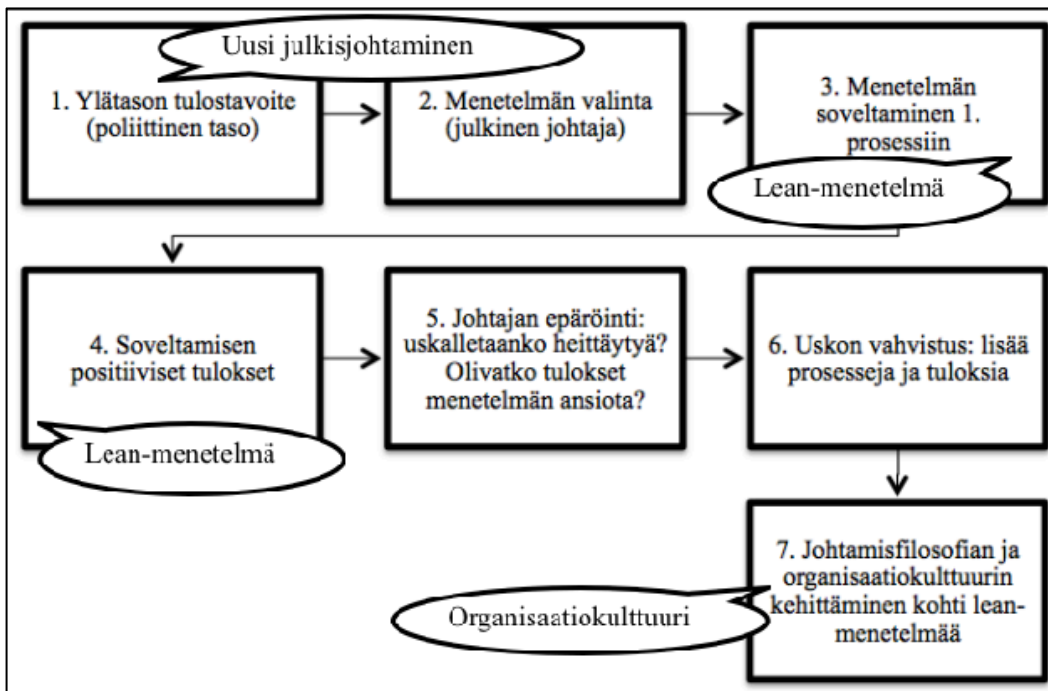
Uusi julkisjohtaminen

1. Ylätason tulostavoite (poliittinen taso)

2. Menetelmän valinta (julkinen johtaja)

3. Menetelmän soveltaminen 1. prosessiin

Lean-menetelmä

4. Soveltamisen positiiviset tulokset

Lean-menetelmä

5. Johtajan epäröinti: uskalletaanko heittäytyä? Olivatko tulokset menetelmän ansiota?

6. Uskon vahvistus: lisää prosesseja ja tuloksia

7. Johtamisfilosofian ja organisaatiokulttuurin kehittäminen kohti lean-menetelmää

Organisaatiokulttuuri